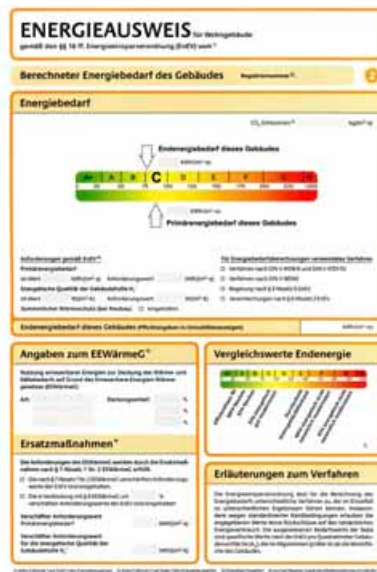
ENERGIEAUSWEIS für Wohngebäude
gemäß den §§ 16 ff. Energieeinsparverordnung (EnEV) vom

Berechneter Energiebedarf des Gebäudes

2

Energiebedarf

$CO_2$-Emissionen

Endenergiebedarf dieses Gebäudes

A+ | A | B | C | D | E | F | G | H

Primärenergiebedarf dieses Gebäudes

Anforderungen gemäß EnEV

Primärenergiebedarf

Energetische Qualität der Gebäudehülle $H_T'$

Für Energiebedarfsberechnungen verwendetes Verfahren

Endenergiebedarf dieses Gebäudes

Angaben zum EEWärmeG

Ersatzmaßnahmen

Vergleichswerte Endenergie

Erläuterungen zum Verfahren

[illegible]